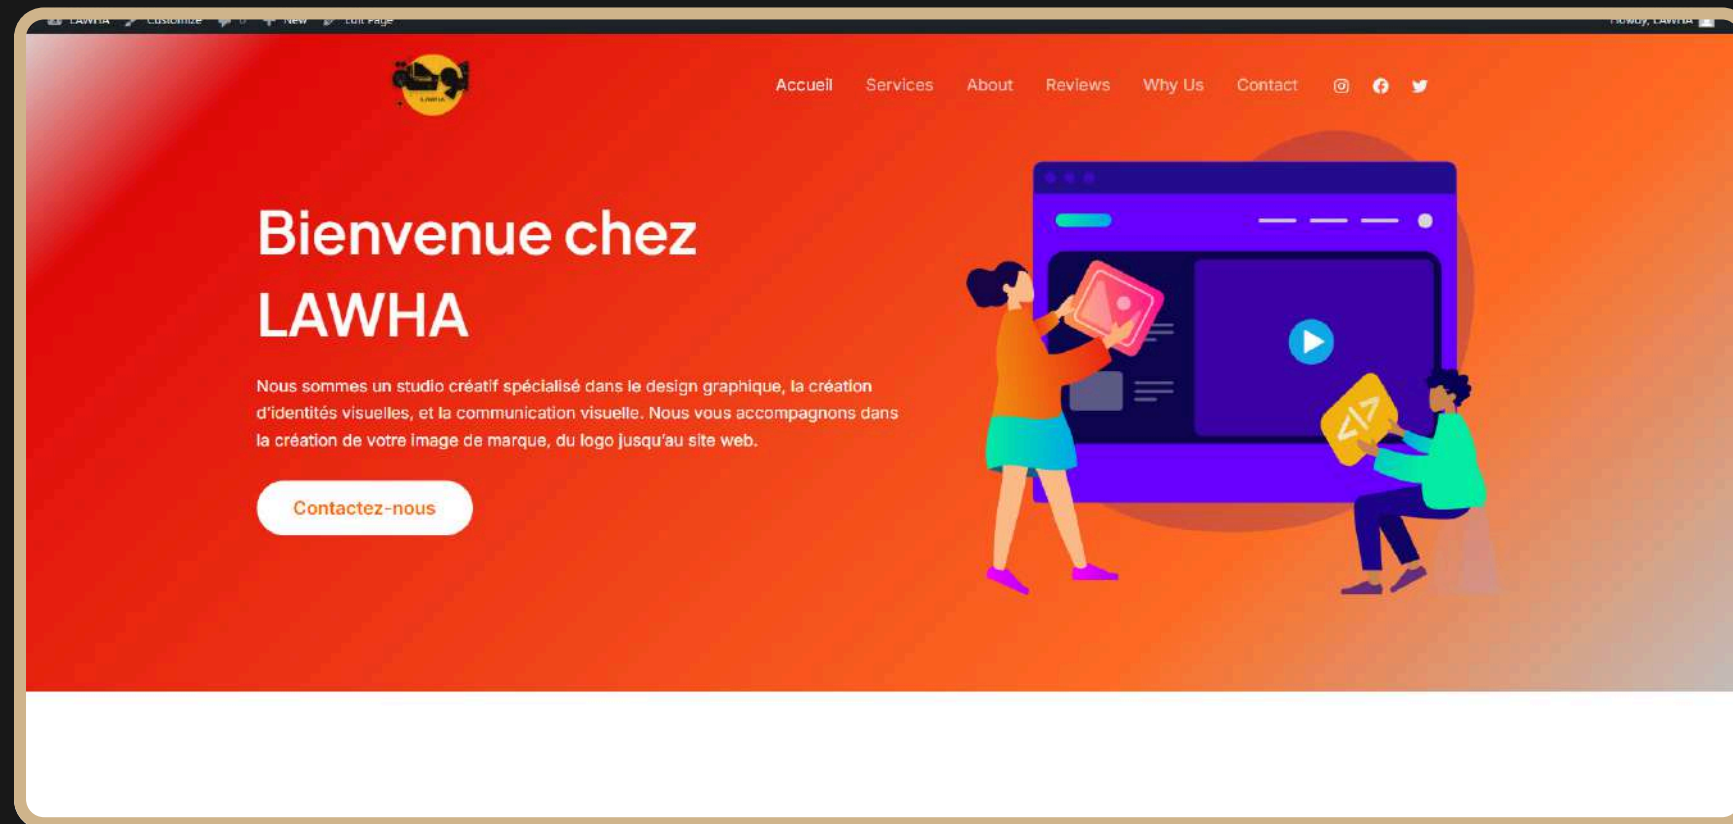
LAWHA Customize 0 New Edit Page Howdy, LAWHA

لوحة LAWHA

Accueil Services About Reviews Why Us Contact

Bienvenue chez LAWHA

Nous sommes un studio créatif spécialisé dans le design graphique, la création d'identités visuelles, et la communication visuelle. Nous vous accompagnons dans la création de votre image de marque, du logo jusqu'au site web.

Contactez-nous

</>